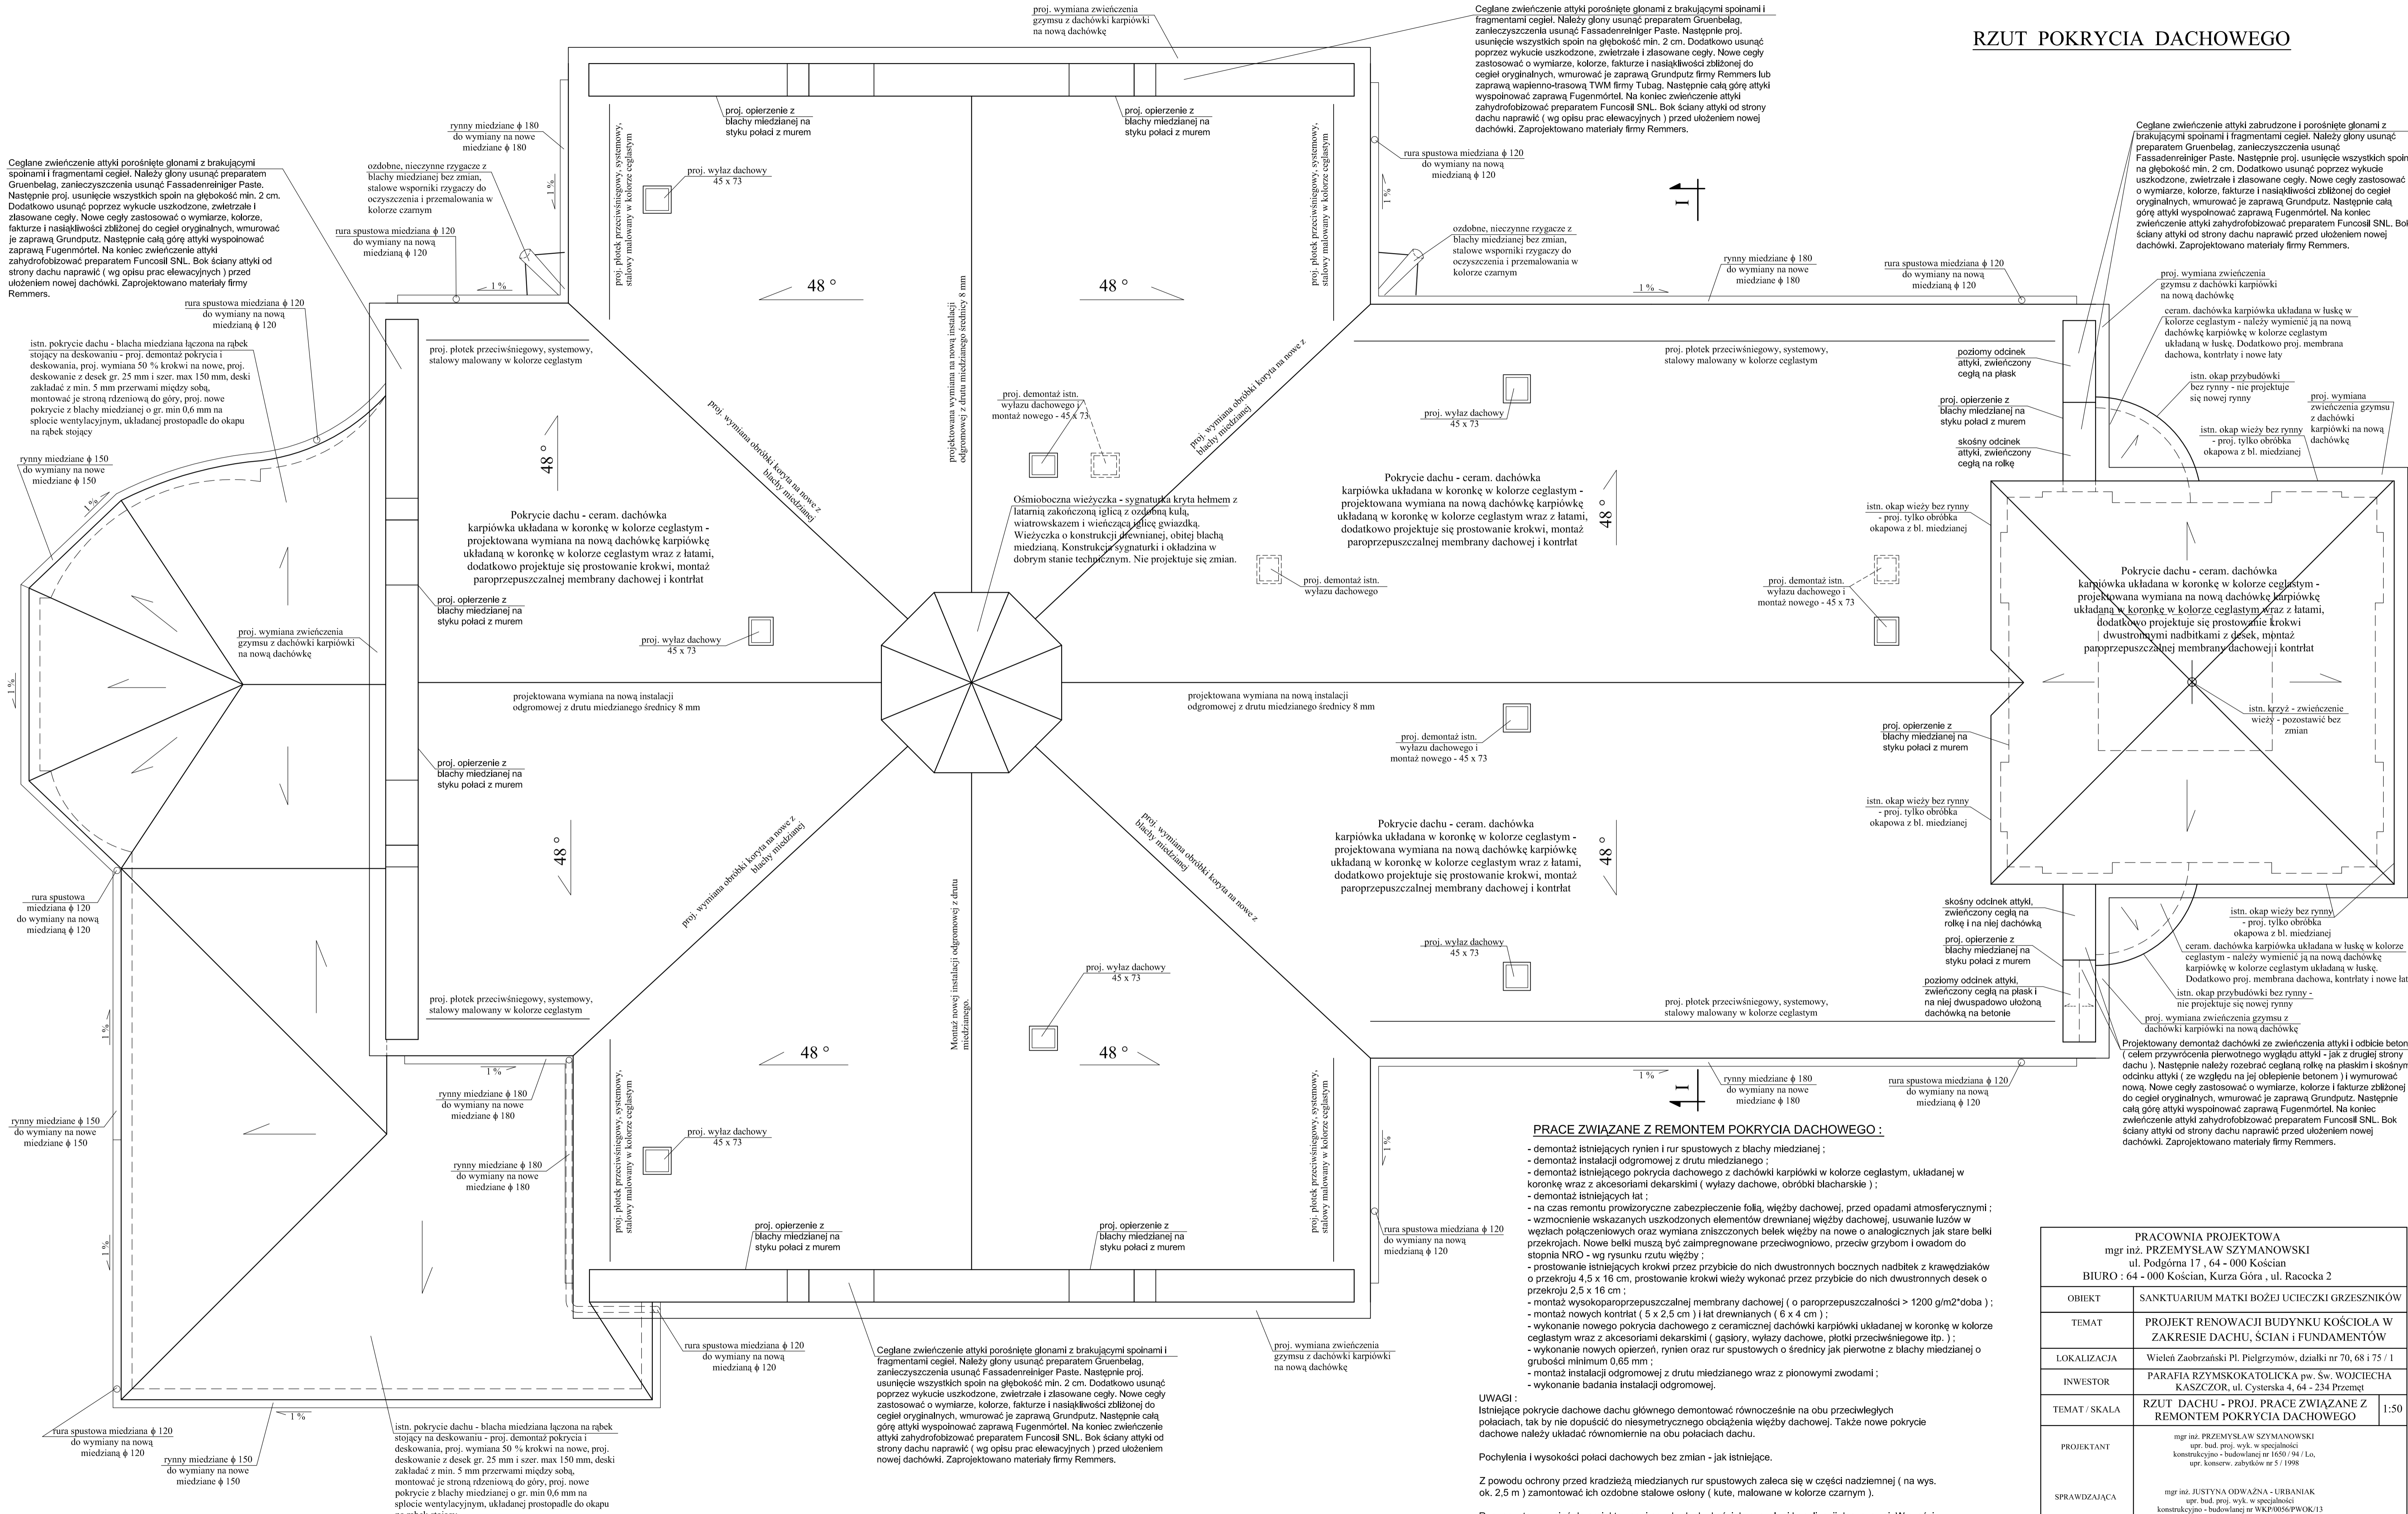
RZUT POKRYCIA DACHOWEGO

proj. wymiana zwieńczenia gzymsu z dachówki karpiówki na nową dachówkę

Ceglane zwieńczenie attyki porośnięte glonami z brakującymi spoinami i fragmentami cegieł. Należy glony usunąć preparatem Gruenbelag, zanieczyszczenia usunąć Fassadenreiniger Paste. Następnie proj. usunięcie wszystkich spoin na głębokość min. 2 cm. Dodatkowo usunąć poprzez wykucie uszkodzone, zwietrzałe i złasowane cegły. Nowe cegły zastosować o wymiarze, kolorze, fakturze i nasiąkliwości zbliżonej do cegieł oryginalnych, wmurować je zaprawą Grundputz firmy Remmers lub zaprawą wapienno-trasową TWM firmy Tubag. Następnie całą górę attyki wyspoinować zaprawą Fugenmörtel. Na koniec zwieńczenie attyki zahydrofobizować preparatem Funcosil SNL. Bok ściany attyki od strony dachu naprawić ( wg opisu prac elewacyjnych ) przed ułożeniem nowej dachówki. Zaprojektowano materiały firmy Remmers.

Ceglane zwieńczenie attyki zabrudzone i porośnięte glonami z brakującymi spoinami i fragmentami cegieł. Należy glony usunąć preparatem Gruenbelag, zanieczyszczenia usunąć Fassadenreiniger Paste. Następnie proj. usunięcie wszystkich spoin na głębokość min. 2 cm. Dodatkowo usunąć poprzez wykucie uszkodzone, zwietrzałe i złasowane cegły. Nowe cegły zastosować o wymiarze, kolorze, fakturze i nasiąkliwości zbliżonej do cegieł oryginalnych, wmurować je zaprawą Grundputz. Następnie całą górę attyki wyspoinować zaprawą Fugenmörtel. Na koniec zwieńczenie attyki zahydrofobizować preparatem Funcosil SNL. Bok ściany attyki od strony dachu naprawić przed ułożeniem nowej dachówki. Zaprojektowano materiały firmy Remmers.

Ceglane zwieńczenie attyki porośnięte glonami z brakującymi spoinami i fragmentami cegieł. Należy glony usunąć preparatem Gruenbelag, zanieczyszczenia usunąć Fassadenreiniger Paste. Następnie proj. usunięcie wszystkich spoin na głębokość min. 2 cm. Dodatkowo usunąć poprzez wykucie uszkodzone, zwietrzałe i złasowane cegły. Nowe cegły zastosować o wymiarze, kolorze, fakturze i nasiąkliwości zbliżonej do cegieł oryginalnych, wmurować je zaprawą Grundputz. Następnie całą górę attyki wyspoinować zaprawą Fugenmörtel. Na koniec zwieńczenie attyki zahydrofobizować preparatem Funcosil SNL. Bok ściany attyki od strony dachu naprawić ( wg opisu prac elewacyjnych ) przed ułożeniem nowej dachówki. Zaprojektowano materiały firmy Remmers.

rynny miedziane $\phi$ 180 do wymiany na nowe miedziane $\phi$ 180

ozdobne, nieczynne rzygacze z blachy miedzianej bez zmian, stalowe wsporniki rzygaczy do oczyszczenia i przemalowania w kolorze czarnym

rura spustowa miedziana $\phi$ 120 do wymiany na nową miedzianą $\phi$ 120

proj. oparcie z blachy miedzianej na styku połaci z murem

proj. oparcie z blachy miedzianej na styku połaci z murem

proj. wyłaz dachowy 45 x 73

proj. płotek przeciwśniegowy, systemowy, stalowy malowany w kolorze ceglastym

proj. płotek przeciwśniegowy, systemowy, stalowy malowany w kolorze ceglastym

rura spustowa miedziana $\phi$ 120 do wymiany na nową miedzianą $\phi$ 120

ozdobne, nieczynne rzygacze z blachy miedzianej bez zmian, stalowe wsporniki rzygaczy do oczyszczenia i przemalowania w kolorze czarnym

1 %

1 %

1 %

1 %

48 °

48 °

rynny miedziane $\phi$ 180 do wymiany na nowe miedziane $\phi$ 180

rura spustowa miedziana $\phi$ 120 do wymiany na nową miedzianą $\phi$ 120

rura spustowa miedziana $\phi$ 120 do wymiany na nową miedzianą $\phi$ 120

proj. wymiana zwieńczenia gzymsu z dachówki karpiówki na nową dachówkę

ceram. dachówka karpiówka układana w łuskę w kolorze ceglastym - należy wymienić ją na nową dachówkę karpiówkę w kolorze ceglastym układaną w łuskę. Dodatkowo proj. membrana dachowa, kontrłaty i nowe łaty

istn. pokrycie dachu - blacha miedziana łączona na rąbek stojący na deskowaniu - proj. demontaż pokrycia i deskowania, proj. wymiana 50 % krokwi na nowe, proj. deskowanie z desek gr. 25 mm i szer. max 150 mm, deski zakładać z min. 5 mm przerwami między sobą, montować je stroną rdzeniową do góry, proj. nowe pokrycie z blachy miedzianej o gr. min 0,6 mm na splocie wentylacyjnym, układanej prostopadle do okapu na rąbek stojący

proj. płotek przeciwśniegowy, systemowy, stalowy malowany w kolorze ceglastym

proj. płotek przeciwśniegowy, systemowy, stalowy malowany w kolorze ceglastym

projektowana wymiana na nową instalacji odgromowej z drutu miedzianego średnicy 8 mm

proj. wymiana obróbki koryta na nowe z blachy miedzianej

proj. wymiana obróbki koryta na nowe z blachy miedzianej

proj. demontaż istn. wyłazu dachowego i montaż nowego - 45 x 73

poziomy odcinek attyki, zwieńczony cegłą na płask

proj. oparcie z blachy miedzianej na styku połaci z murem

istn. okap przybudówki bez rynny - nie projektuje się nowej rynny

proj. wymiana zwieńczenia gzymsu z dachówki karpiówki na nową dachówkę

skośny odcinek attyki, zwieńczony cegłą na rolkę

istn. okap wieży bez rynny - proj. tylko obróbka okapowa z bl. miedzianej

rynny miedziane $\phi$ 150 do wymiany na nowe miedziane $\phi$ 150

1 %

proj. wyłaz dachowy 45 x 73

Ośmioboczna wieżyczka - sygnaturka kryta hełmem z latarnią zakończoną iglicą z ozdobną kulą, wiatrowskazem i wieńczącą iglicę gwiazdką. Wieżyczka o konstrukcji drewnianej, obitej blachą miedzianą. Konstrukcja sygnaturki i okładzina w dobrym stanie technicznym. Nie projektuje się zmian.

Pokrycie dachu - ceram. dachówka karpiówka układana w koronkę w kolorze ceglastym - projektowana wymiana na nową dachówkę karpiówkę układaną w koronkę w kolorze ceglastym wraz z łatami, dodatkowo projektuje się prostowanie krokwi, montaż paroprzepuszczalnej membrany dachowej i kontrłat

Pokrycie dachu - ceram. dachówka karpiówka układana w koronkę w kolorze ceglastym - projektowana wymiana na nową dachówkę karpiówkę układaną w koronkę w kolorze ceglastym wraz z łatami, dodatkowo projektuje się prostowanie krokwi, montaż paroprzepuszczalnej membrany dachowej i kontrłat

istn. okap wieży bez rynny - proj. tylko obróbka okapowa z bl. miedzianej

Pokrycie dachu - ceram. dachówka karpiówka układana w koronkę w kolorze ceglastym - projektowana wymiana na nową dachówkę karpiówkę układaną w koronkę w kolorze ceglastym wraz z łatami, dodatkowo projektuje się prostowanie krokwi dwustronnymi nadbitkami z desek, montaż paroprzepuszczalnej membrany dachowej i kontrłat

48 °

48 °

proj. oparcie z blachy miedzianej na styku połaci z murem

proj. demontaż istn. wyłazu dachowego

proj. demontaż istn. wyłazu dachowego i montaż nowego - 45 x 73

proj. wyłaz dachowy 45 x 73

proj. wymiana zwieńczenia gzymsu z dachówki karpiówki na nową dachówkę

1 %

proj. oparcie z blachy miedzianej na styku połaci z murem

projektowana wymiana na nową instalacji odgromowej z drutu miedzianego średnicy 8 mm

projektowana wymiana na nową instalacji odgromowej z drutu miedzianego średnicy 8 mm

istn. krzyż - zwieńczenie wieży - pozostawić bez zmian

proj. oparcie z blachy miedzianej na styku połaci z murem

proj. demontaż istn. wyłazu dachowego i montaż nowego - 45 x 73

istn. okap wieży bez rynny - proj. tylko obróbka okapowa z bl. miedzianej

rura spustowa miedziana $\phi$ 120 do wymiany na nową miedzianą $\phi$ 120

48 °

48 °

Pokrycie dachu - ceram. dachówka karpiówka układana w koronkę w kolorze ceglastym - projektowana wymiana na nową dachówkę karpiówkę układaną w koronkę w kolorze ceglastym wraz z łatami, dodatkowo projektuje się prostowanie krokwi, montaż paroprzepuszczalnej membrany dachowej i kontrłat

proj. wymiana obróbki koryta na nowe z blachy miedzianej

proj. wymiana obróbki koryta na nowe z blachy miedzianej

48 °

skośny odcinek attyki, zwieńczony cegłą na rolkę i na niej dachówką

proj. oparcie z blachy miedzianej na styku połaci z murem

istn. okap wieży bez rynny - proj. tylko obróbka okapowa z bl. miedzianej

ceram. dachówka karpiówka układana w łuskę w kolorze ceglastym - należy wymienić ją na nową dachówkę karpiówkę w kolorze ceglastym układaną w łuskę. Dodatkowo proj. membrana dachowa, kontrłaty i nowe łaty

istn. okap przybudówki bez rynny - nie projektuje się nowej rynny

poziomy odcinek attyki, zwieńczony cegłą na płask i na niej dwuspadowo ułożoną dachówką na betonie

proj. wymiana zwieńczenia gzymsu z dachówki karpiówki na nową dachówkę

Projektowany demontaż dachówki ze zwieńczenia attyki i odbicie betonu ( celem przywrócenia pierwotnego wyglądu attyki - jak z drugiej strony dachu ). Następnie należy rozebrać ceglaną rolkę na płaskim i skośnym odcinku attyki ( ze względu na jej oblepienie betonem ) i wymurować nową. Nowe cegły zastosować o wymiarze, kolorze i fakturze zbliżonej do cegieł oryginalnych, wmurować je zaprawą Grundputz. Następnie całą górę attyki wyspoinować zaprawą Fugenmörtel. Na koniec zwieńczenie attyki zahydrofobizować preparatem Funcosil SNL. Bok ściany attyki od strony dachu naprawić przed ułożeniem nowej dachówki. Zaprojektowano materiały firmy Remmers.

rura spustowa miedziana $\phi$ 120 do wymiany na nową miedzianą $\phi$ 120

proj. wymiana zwieńczenia gzymsu z dachówki karpiówki na nową dachówkę

proj. płotek przeciwśniegowy, systemowy, stalowy malowany w kolorze ceglastym

proj. wyłaz dachowy 45 x 73

proj. wyłaz dachowy 45 x 73

Montaż nowej instalacji odgromowej z drutu miedzianego.

48 °

48 °

proj. płotek przeciwśniegowy, systemowy, stalowy malowany w kolorze ceglastym

proj. płotek przeciwśniegowy, systemowy, stalowy malowany w kolorze ceglastym

rynny miedziane $\phi$ 180 do wymiany na nowe miedziane $\phi$ 180

rynny miedziane $\phi$ 180 do wymiany na nowe miedziane $\phi$ 180

rynny miedziane $\phi$ 180 do wymiany na nowe miedziane $\phi$ 180

rura spustowa miedziana $\phi$ 120 do wymiany na nową miedzianą $\phi$ 120

rynny miedziane $\phi$ 150 do wymiany na nowe miedziane $\phi$ 150

proj. wyłaz dachowy 45 x 73

proj. oparcie z blachy miedzianej na styku połaci z murem

proj. oparcie z blachy miedzianej na styku połaci z murem

rura spustowa miedziana $\phi$ 120 do wymiany na nową miedzianą $\phi$ 120

rura spustowa miedziana $\phi$ 120 do wymiany na nową miedzianą $\phi$ 120

rura spustowa miedziana $\phi$ 120 do wymiany na nową miedzianą $\phi$ 120

rynny miedziane $\phi$ 150 do wymiany na nowe miedziane $\phi$ 150

1 %

1 %

1 %

1 %

1 %

1 %

Ceglane zwieńczenie attyki porośnięte glonami z brakującymi spoinami i fragmentami cegieł. Należy glony usunąć preparatem Gruenbelag, zanieczyszczenia usunąć Fassadenreiniger Paste. Następnie proj. usunięcie wszystkich spoin na głębokość min. 2 cm. Dodatkowo usunąć poprzez wykucie uszkodzone, zwietrzałe i złasowane cegły. Nowe cegły zastosować o wymiarze, kolorze, fakturze i nasiąkliwości zbliżonej do cegieł oryginalnych, wmurować je zaprawą Grundputz. Następnie całą górę attyki wyspoinować zaprawą Fugenmörtel. Na koniec zwieńczenie attyki zahydrofobizować preparatem Funcosil SNL. Bok ściany attyki od strony dachu naprawić ( wg opisu prac elewacyjnych ) przed ułożeniem nowej dachówki. Zaprojektowano materiały firmy Remmers.

istn. pokrycie dachu - blacha miedziana łączona na rąbek stojący na deskowaniu - proj. demontaż pokrycia i deskowania, proj. wymiana 50 % krokwi na nowe, proj. deskowanie z desek gr. 25 mm i szer. max 150 mm, deski zakładać z min. 5 mm przerwami między sobą, montować je stroną rdzeniową do góry, proj. nowe pokrycie z blachy miedzianej o gr. min 0,6 mm na splocie wentylacyjnym, układanej prostopadle do okapu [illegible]

PRACE ZWIĄZANE Z REMONTEM POKRYCIA DACHOWEGO :

- demontaż istniejących rynien i rur spustowych z blachy miedzianej ;
- demontaż instalacji odgromowej z drutu miedzianego ;
- demontaż istniejącego pokrycia dachowego z dachówki karpiówki w kolorze ceglastym, układanej w koronkę wraz z akcesoriami dekarskimi ( wyłazy dachowe, obróbki blacharskie ) ;
- demontaż istniejących łat ;
- na czas remontu prowizoryczne zabezpieczenie folią, więźby dachowej, przed opadami atmosferycznymi ;
- wzmocnienie wskazanych uszkodzonych elementów drewnianej więźby dachowej, usuwanie luzów w węzłach połączeniowych oraz wymiana zniszczonych belek więźby na nowe o analogicznych jak stare belki przekrojach. Nowe belki muszą być zaimpregnowane przeciwogniowo, przeciw grzybom i owadom do stopnia NRO - wg rysunku rzutu więźby ;
- prostowanie istniejących krokwi przez przybicie do nich dwustronnych bocznych nadbitek z krawędziaków o przekroju 4,5 x 16 cm, prostowanie krokwi wieży wykonać przez przybicie do nich dwustronnych desek o przekroju 2,5 x 16 cm ;
- montaż wysokoparoprzepuszczalnej membrany dachowej ( o paroprzepuszczalności > 1200 g/m2*doba ) ;
- montaż nowych kontrłat ( 5 x 2,5 cm ) i łat drewnianych ( 6 x 4 cm ) ;
- wykonanie nowego pokrycia dachowego z ceramicznej dachówki karpiówki układanej w koronkę w kolorze ceglastym wraz z akcesoriami dekarskimi ( gąsiory, wyłazy dachowe, płotki przeciwśniegowe itp. ) ;
- wykonanie nowych opierzeń, rynien oraz rur spustowych o średnicy jak pierwotne z blachy miedzianej o grubości minimum 0,65 mm ;
- montaż instalacji odgromowej z drutu miedzianego wraz z pionowymi zwodami ;
- wykonanie badania instalacji odgromowej.

UWAGI :
Istniejące pokrycie dachowe dachu głównego demontować równocześnie na obu przeciwległych połaciach, tak by nie dopuścić do niesymetrycznego obciążenia więźby dachowej. Także nowe pokrycie dachowe należy układać równomiernie na obu połaciach dachu.

Pochylenia i wysokości połaci dachowych bez zmian - jak istniejące.

Z powodu ochrony przed kradzieżą miedzianych rur spustowych zaleca się w części nadziemnej ( na wys. ok. 2,5 m ) zamontować ich ozdobne stalowe osłony ( kute, malowane w kolorze czarnym ).

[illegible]

PRACOWNIA PROJEKTOWA
mgr inż. PRZEMYSŁAW SZYMANOWSKI
ul. Podgórna 17 , 64 - 000 Kościan
BIURO : 64 - 000 Kościan, Kurza Góra , ul. Racocka 2

| OBIEKT | SANKTUARIUM MATKI BOŻEJ UCIECZKI GRZESZNIKÓW | |
|---|---|---|
| TEMAT | PROJEKT RENOWACJI BUDYNKU KOŚCIOŁA W ZAKRESIE DACHU, ŚCIAN i FUNDAMENTÓW | |
| LOKALIZACJA | Wieleń Zaobrzański Pl. Pielgrzymów, działki nr 70, 68 i 75 / 1 | |
| INWESTOR | PARAFIA RZYMSKOKATOLICKA pw. Św. WOJCIECHA KASZCZOR, ul. Cysterska 4, 64 - 234 Przemęt | |
| TEMAT / SKALA | RZUT DACHU - PROJ. PRACE ZWIĄZANE Z REMONTEM POKRYCIA DACHOWEGO | 1:50 |
| PROJEKTANT | mgr inż. PRZEMYSŁAW SZYMANOWSKI upr. bud. proj. wyk. w specjalności konstrukcyjno - budowlanej nr 1650 / 94 / Lo, upr. konserw. zabytków nr 5 / 1998 | |
| SPRAWDZAJĄCA | mgr inż. JUSTYNA ODWAŻNA - URBANIAK upr. bud. proj. wyk. w specjalności konstrukcyjno - budowlanej nr WKP/0056/PWOK/13 | |